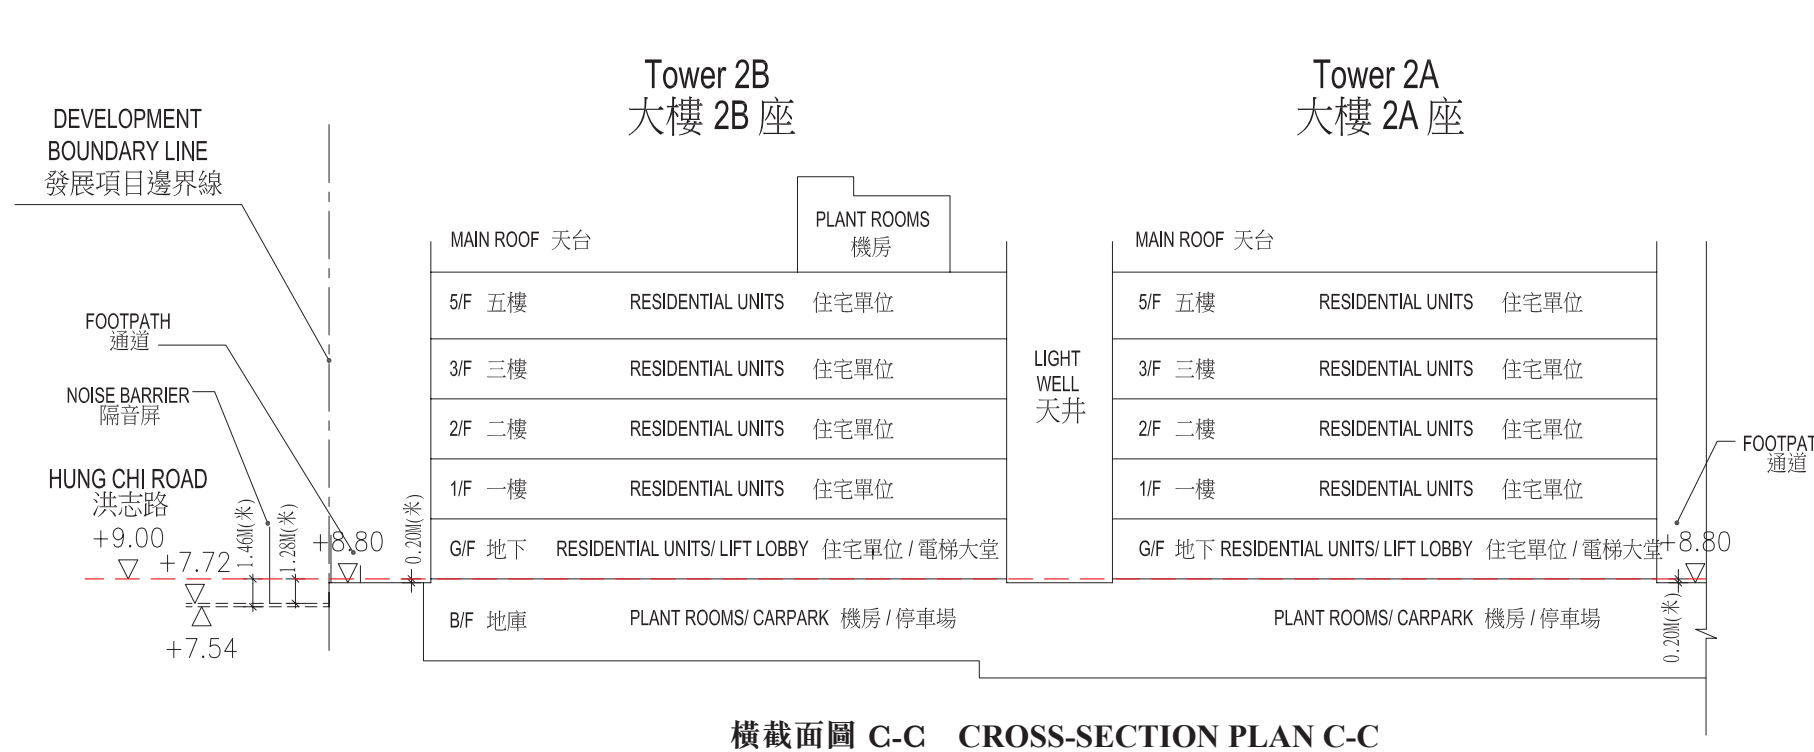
Tower 2B
大樓 2B 座

Tower 2A
大樓 2A 座

DEVELOPMENT BOUNDARY LINE
發展項目邊界線

PLANT ROOMS
機房

MAIN ROOF 天台

MAIN ROOF 天台

5/F 五樓 RESIDENTIAL UNITS 住宅單位

5/F 五樓 RESIDENTIAL UNITS 住宅單位

FOOTPATH
通道

3/F 三樓 RESIDENTIAL UNITS 住宅單位

LIGHT WELL
天井

3/F 三樓 RESIDENTIAL UNITS 住宅單位

NOISE BARRIER
隔音屏

2/F 二樓 RESIDENTIAL UNITS 住宅單位

2/F 二樓 RESIDENTIAL UNITS 住宅單位

FOOTPAT
通道

HUNG CHI ROAD
洪志路

1/F 一樓 RESIDENTIAL UNITS 住宅單位

1/F 一樓 RESIDENTIAL UNITS 住宅單位

+9.00
+7.72
1.46M(米)
1.28M(米)
+8.80
0.20M(米)

G/F 地下 RESIDENTIAL UNITS/ LIFT LOBBY 住宅單位 / 電梯大堂

G/F 地下 RESIDENTIAL UNITS/ LIFT LOBBY 住宅單位 / 電梯大堂

+8.80

+7.54

B/F 地庫 PLANT ROOMS/ CARPARK 機房 / 停車場

PLANT ROOMS/ CARPARK 機房 / 停車場

0.20M(米)

橫截面圖 C-C CROSS-SECTION PLAN C-C